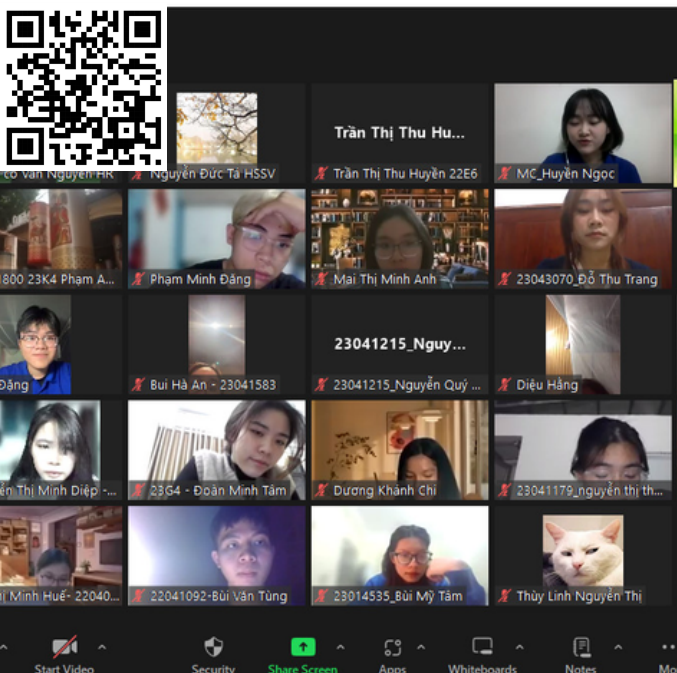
cố vấn Nguyễn HR
Nguyễn Đức Tá HSSV
Trần Thị Thu Hu...
Trần Thị Thu Huyền 22E6
MC_Huyền Ngọc
1800 23K4 Phạm A...
Phạm Minh Đáng
Mai Thị Minh Anh
23043070_Đỗ Thu Trang
Đặng
Bui Hà An - 23041583
23041215_Nguy...
23041215_Nguyễn Quý ...
Diệu Hằng
ễn Thị Minh Diệp -...
23G4 - Đoàn Minh Tâm
Dương Khánh Chi
23041179_nguyễn thị th...
ị Minh Huế- 22040...
22041092-Bùi Văn Tùng
23014535_Bùi Mỹ Tâm
Thùy Linh Nguyễn Thị
Start Video
Security
Share Screen
Apps
Whiteboards
Notes
Mo